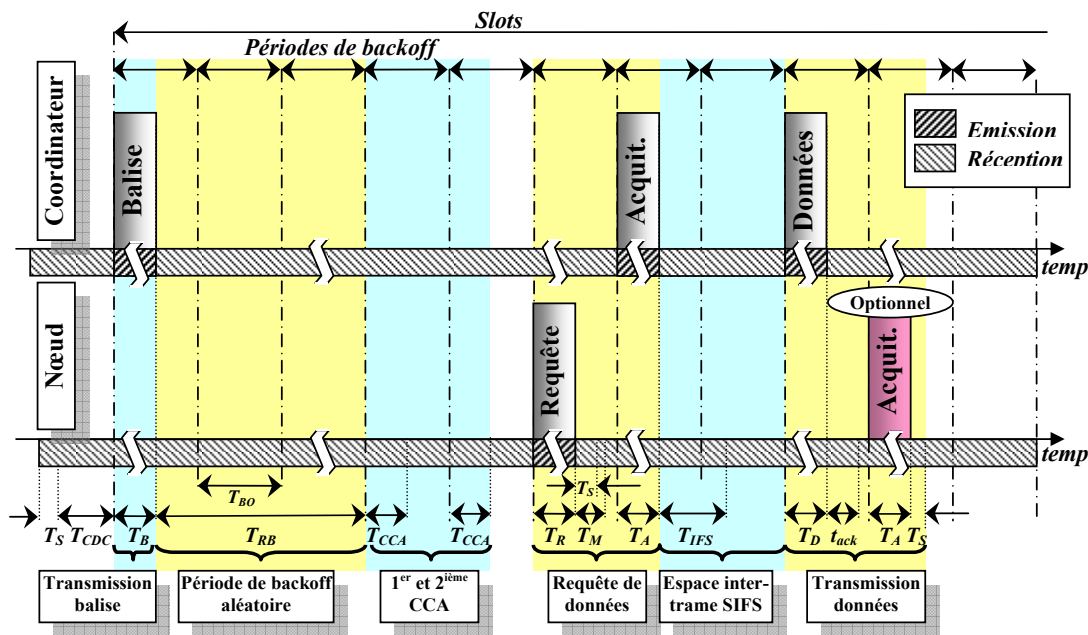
Slots

Périodes de backoff

Coordinateur

Balise

Acquit.

Données

Emission

Récention

temp

Optionnel

Nœud

Requête

Acquit.

temp

$T_{BO}$

$T_S$

$T_S$ $T_{CDC}$ $T_B$ $T_{RB}$ $T_{CCA}$ $T_{CCA}$ $T_R$ $T_M$ $T_A$ $T_{IFS}$ $T_D$ $t_{ack}$ $T_A$ $T_S$

Transmission balise

Période de backoff aléatoire

1$^{er}$ et 2$^{ième}$ CCA

Requête de données

Espace inter-trame SIFS

Transmission données